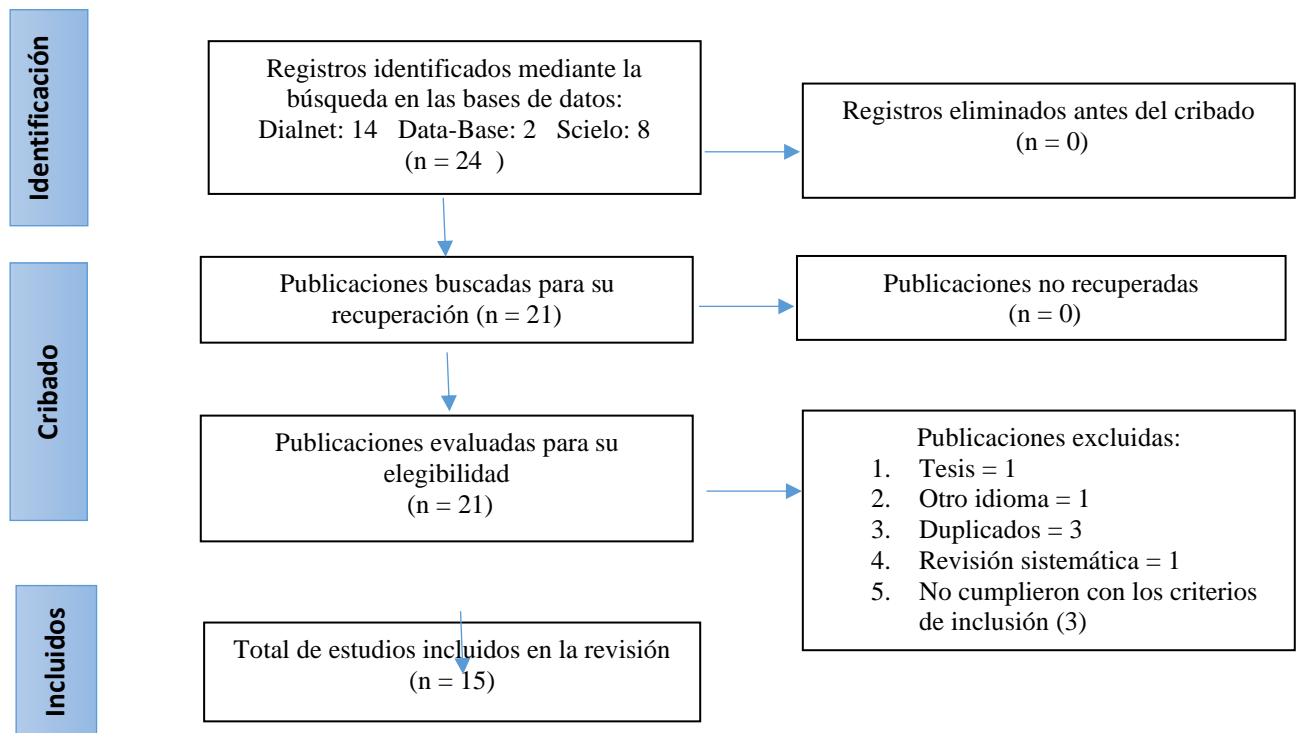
Identificación

Registros identificados mediante la búsqueda en las bases de datos:
Dialnet: 14 Data-Base: 2 Scielo: 8
(n = 24 )

Registros eliminados antes del cribado
(n = 0)

Cribado

Publicaciones buscadas para su recuperación (n = 21)

Publicaciones no recuperadas
(n = 0)

Publicaciones evaluadas para su elegibilidad
(n = 21)

Publicaciones excluidas:
1. Tesis = 1
2. Otro idioma = 1
3. Duplicados = 3
4. Revisión sistemática = 1
5. No cumplieron con los criterios de inclusión (3)

Incluidos

Total de estudios incluidos en la revisión
(n = 15)